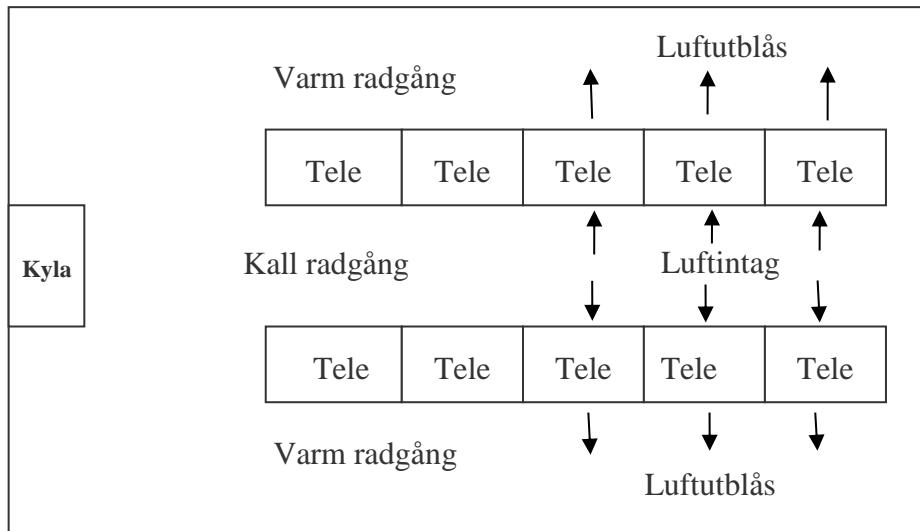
Luftutblås

Varm radgång

| Tele | Tele | Tele | Tele | Tele |
|---|---|---|---|---|

Kyla

Kall radgång

Luftintag

| Tele | Tele | Tele | Tele | Tele |
|---|---|---|---|---|

Varm radgång

Luftutblås